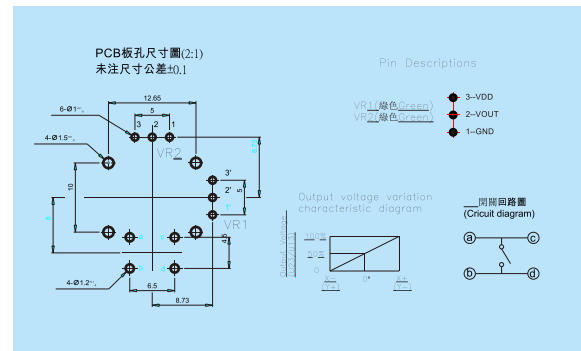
PCB板孔尺寸圖(2:1)
未注尺寸公差±0.1

6-Ø1
12.65
5
4-Ø1.5
3 2 1
VR2
3'
2'
1'
10
5
VR1
4-Ø1.2
6.5
8.73

Pin Descriptions

VR1(綠色Green)
VR2(綠色Green)

3—VDD
2—VOUT
1—GND

Output voltage variation characteristic diagram

100%
50
0
0°

開關回路圖
(Cricuit diagram)

a
c
b
d